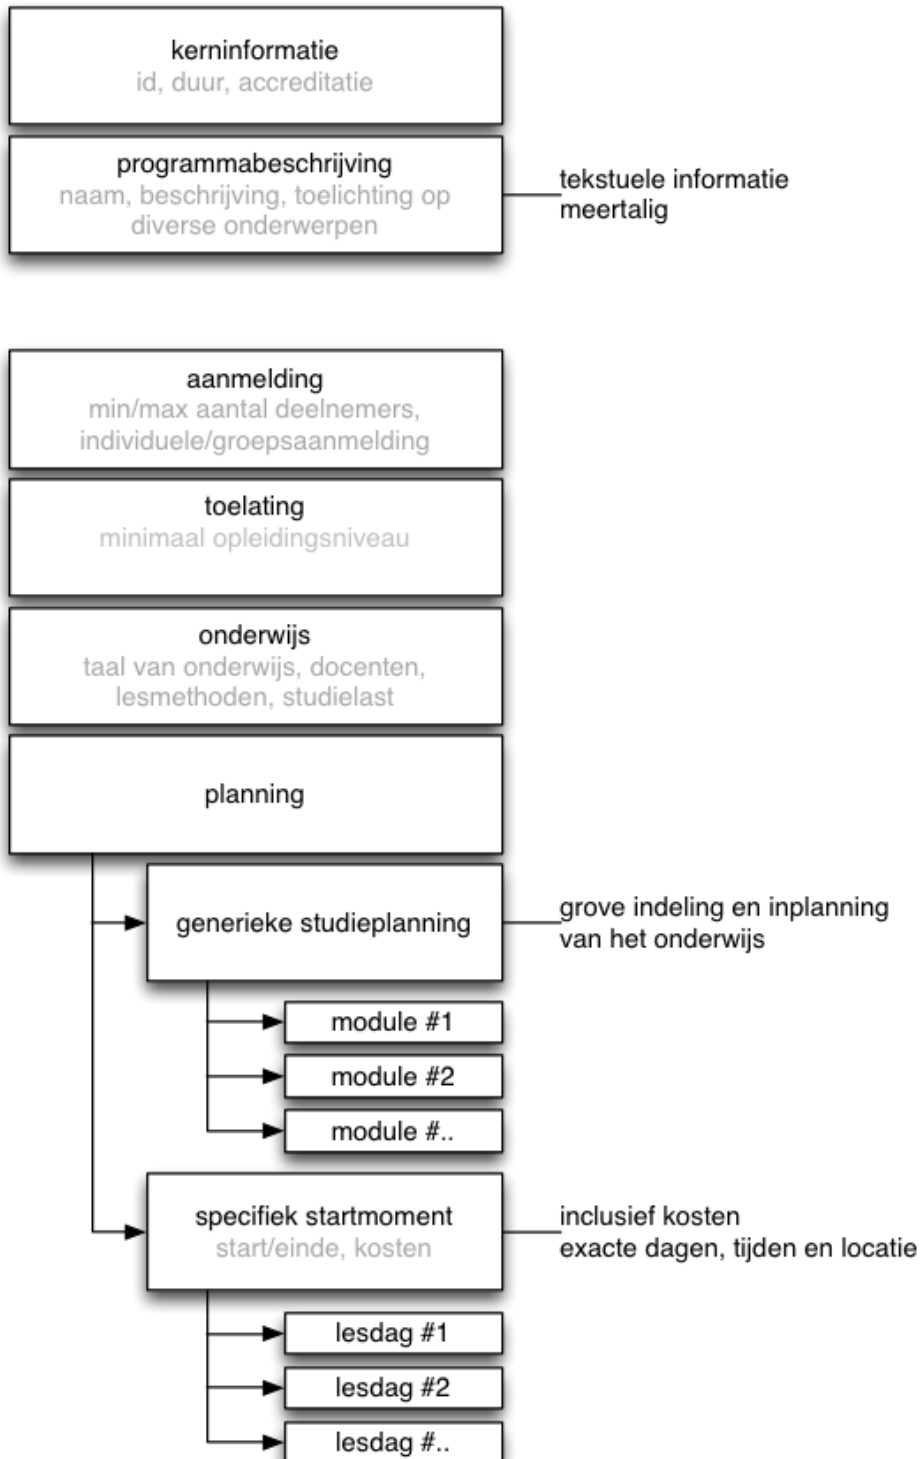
kerninformatie
id, duur, accreditatie

programmabeschrijving
naam, beschrijving, toelichting op diverse onderwerpen

tekstuele informatie
meertalig

aanmelding
min/max aantal deelnemers, individuele/groepsaanmelding

toelating
minimaal opleidingsniveau

onderwijs
taal van onderwijs, docenten, lesmethoden, studielast

planning

generieke studieplanning

grove indeling en inplanning
van het onderwijs

module #1

module #2

module #..

specifiek startmoment
start/einde, kosten

inclusief kosten
exacte dagen, tijden en locatie

lesdag #1

lesdag #2

lesdag #..